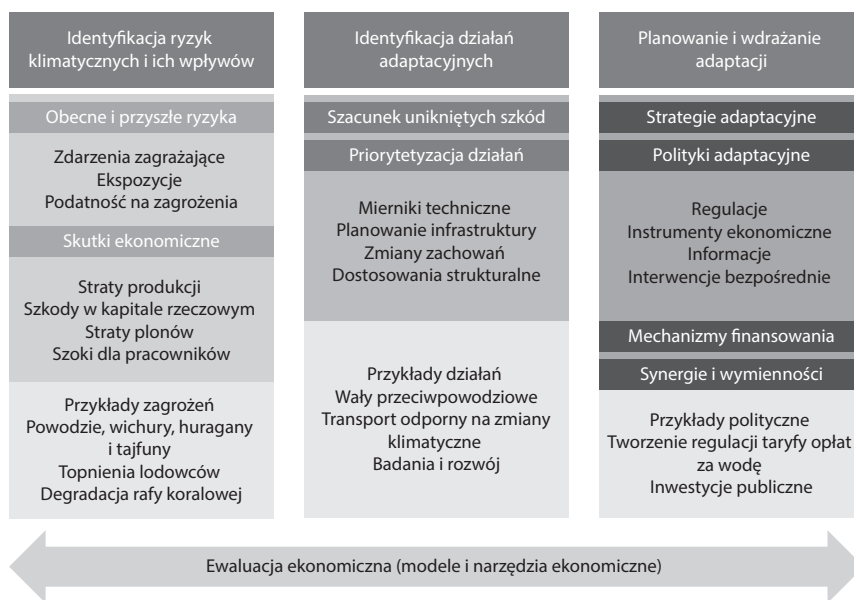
Identyfikacja ryzyk klimatycznych i ich wpływów

Obecne i przyszłe ryzyka

Zdarzenia zagrażające
Ekspozycje
Podatność na zagrożenia

Skutki ekonomiczne

Straty produkcji
Szkody w kapitale rzeczowym
Straty plonów
Szoki dla pracowników

Przykłady zagrożeń
Powodzie, wichury, huragany i tajfuny
Topnienia lodowców
Degradacja rafy koralowej

Identyfikacja działań adaptacyjnych

Szacunek unikniętych szkód

Priorytetyzacja działań

Mierniki techniczne
Planowanie infrastruktury
Zmiany zachowań
Dostosowania strukturalne

Przykłady działań
Wały przeciwpowodziowe
Transport odporny na zmiany klimatyczne
Badania i rozwój

Planowanie i wdrażanie adaptacji

Strategie adaptacyjne

Polityki adaptacyjne

Regulacje
Instrumenty ekonomiczne
Informacje
Interwencje bezpośrednie

Mechanizmy finansowania

Synergie i wymienności

Przykłady polityczne
Tworzenie regulacji taryfy opłat za wodę
Inwestycje publiczne

Ewaluacja ekonomiczna (modele i narzędzia ekonomiczne)